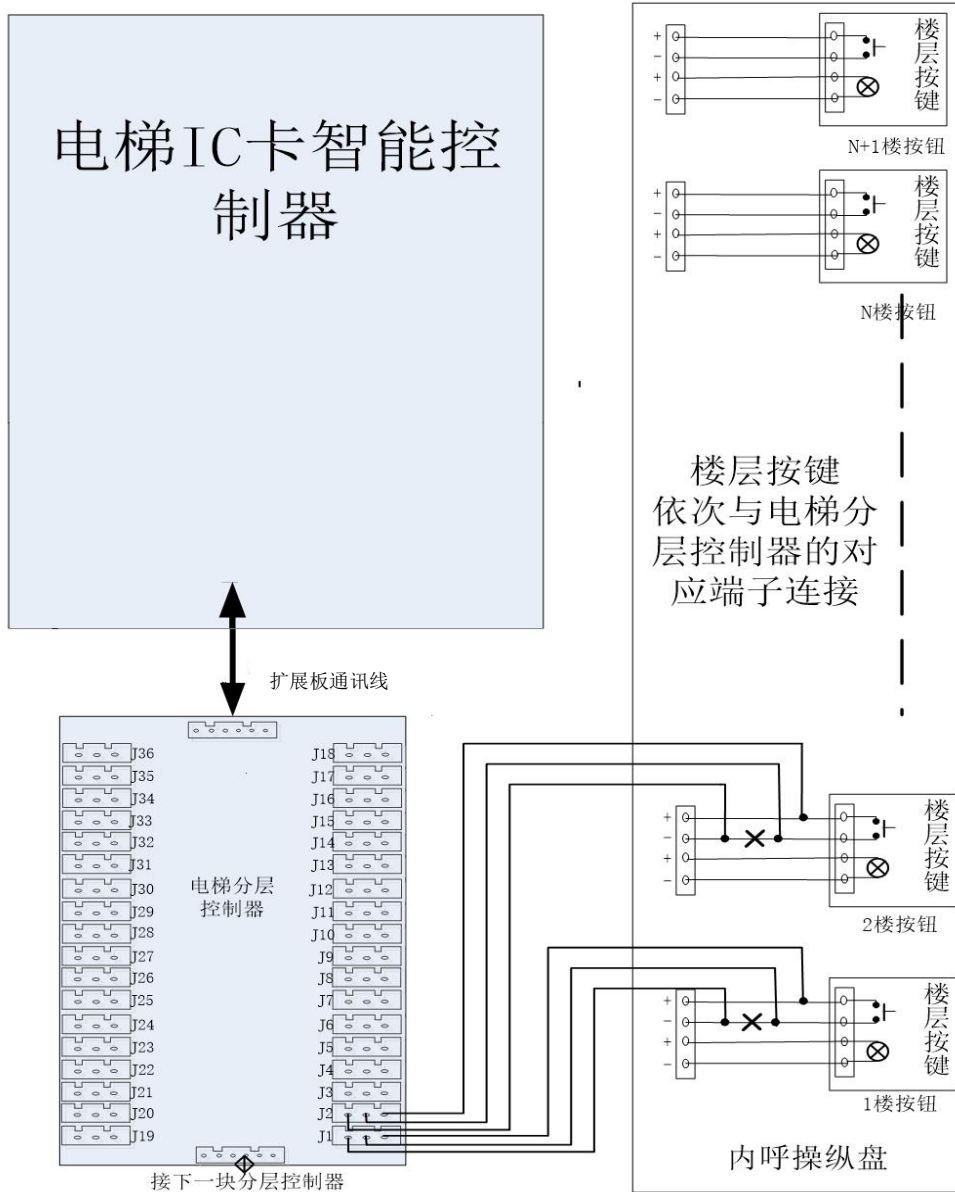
电梯IC卡智能控制器

+
−
+
−
楼层按键
N+1楼按钮

+
−
+
−
楼层按键
N楼按钮

楼层按键依次与电梯分层控制器的对应端子连接

扩展板通讯线

J36
J35
J34
J33
J32
J31
J30
J29
J28
J27
J26
J25
J24
J23
J22
J21
J20
J19

电梯分层控制器

J18
J17
J16
J15
J14
J13
J12
J11
J10
J9
J8
J7
J6
J5
J4
J3
J2
J1

接下一块分层控制器

+
−
+
−
楼层按键
2楼按钮

+
−
+
−
楼层按键
1楼按钮

内呼操纵盘